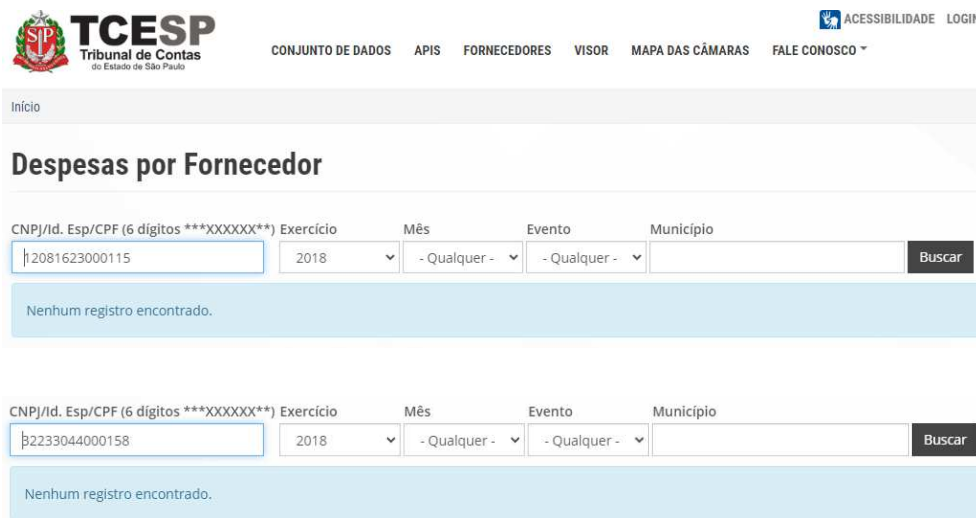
SP TCESP Tribunal de Contas do Estado de São Paulo

CONJUNTO DE DADOS APIS FORNECEDORES VISOR MAPA DAS CÂMARAS FALE CONOSCO

ACESSIBILIDADE LOGI

Início

Despesas por Fornecedor

CNPJ/Id. Esp/CPF (6 dígitos ***XXXXXX**) Exercício Mês Evento Município

12081623000115 2018 - Qualquer - - Qualquer - Buscar

Nenhum registro encontrado.

CNPJ/Id. Esp/CPF (6 dígitos ***XXXXXX**) Exercício Mês Evento Município

32233044000158 2018 - Qualquer - - Qualquer - Buscar

Nenhum registro encontrado.